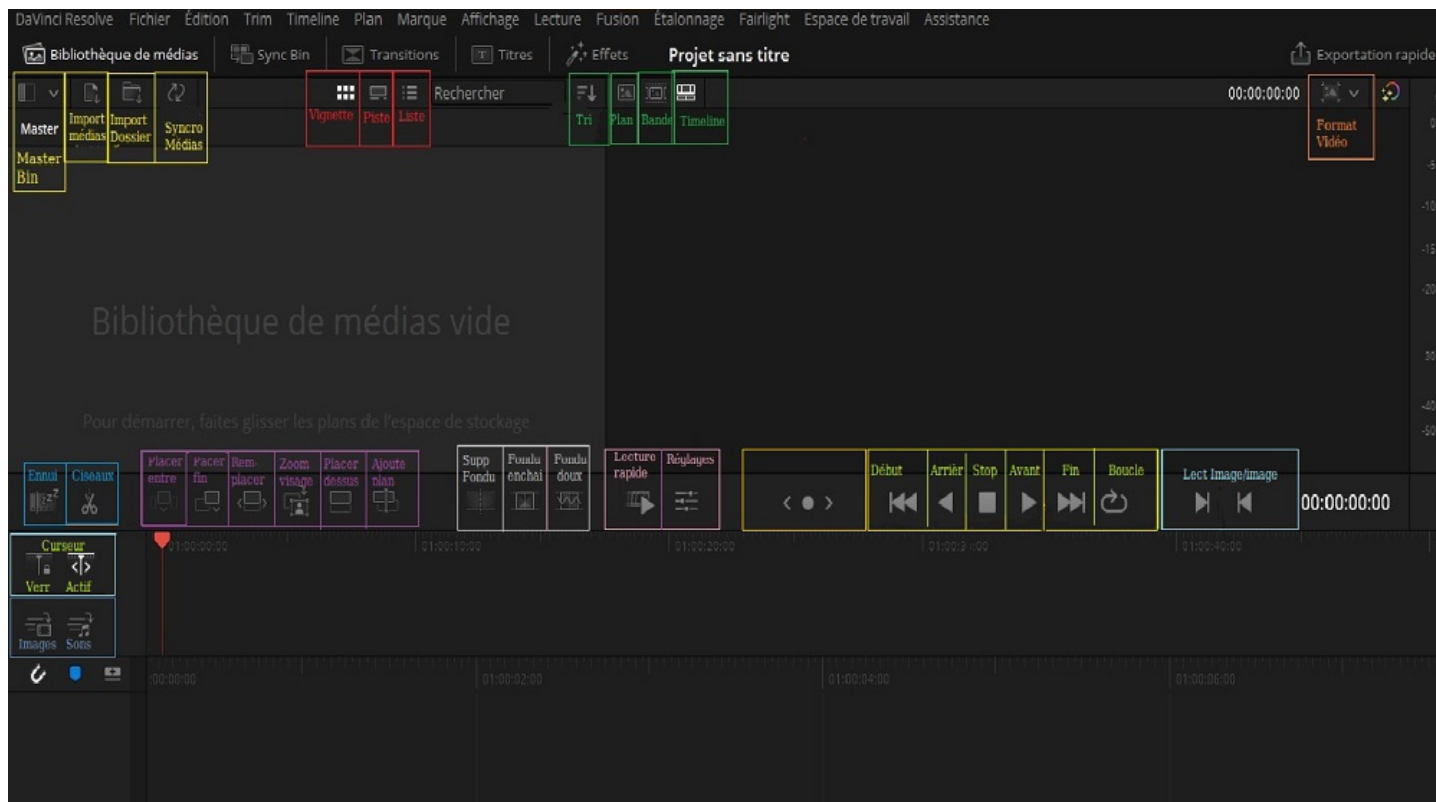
DaVinci Resolve Fichier Édition Trim Timeline Plan Marque Affichage Lecture Fusion Étalonnage Fairlight Espace de travail Assistance

Bibliothèque de médias Sync Bin Transitions Titres Effets Projet sans titre Exportation rapide

Master Import médias Import Dossier Syncro Médias

Master Bin

Vignette Piste Liste Rechercher

Tri Plan Bande Timeline

00:00:00:00

Format Vidéo

Bibliothèque de médias vide

Pour démarrer, faites glisser les plans de l'espace de stockage

Ennui Ciseaux

Placer entre Placer fin Remplacer Zoom visage Placer dessus Ajoute plan

Supp Fondu Fondu enchai Fondu doux

Lecture rapide Réglages

Début Arrièr Stop Avant Fin Boucle

Lect Image/image

00:00:00:00

Curseur

Verr Actif

Images Sons

01:00:00:00 01:00:10:00 01:00:20:00 01:00:3 :00 01:00:40:00

00:00:00 01:00:02:00 01:00:04:00 01:00:06:00